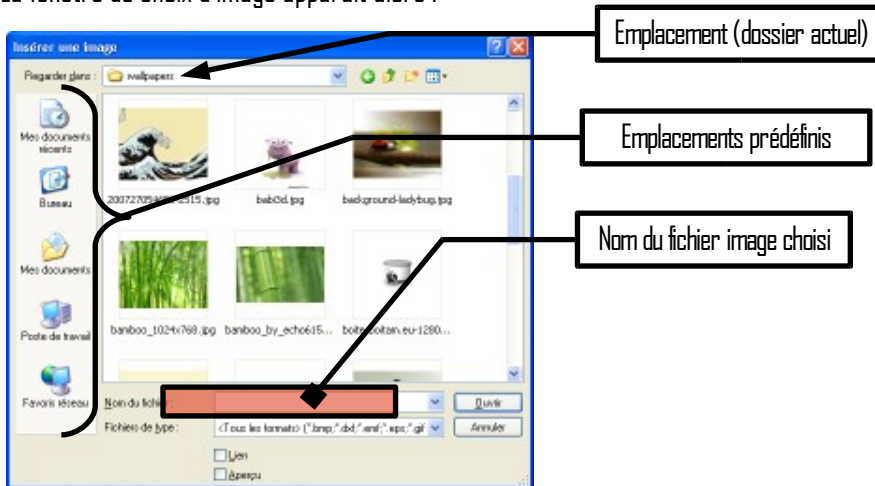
La fenêtre de choix d'image apparaît alors :

Insérer une image

Regarder dans : wallpapers

Emplacement (dossier actuel)

Emplacements prédéfinis

Nom du fichier image choisi

Mes documents récents

Bureau

Mes documents

Poste de travail

Favoris réseau

20072705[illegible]2315.jpg

babOd.jpg

background-ladybug.jpg

bamboo_1024x768.jpg

bamboo_by_echo615...

bolts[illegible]pitain.eu-1280...

Nom du fichier :

Fichiers de type :

<Tous les formats> (*.bmp;*.dxf;*.emf;*.eps;*.gif

Ouvrir

Annuler

Lien

Aperçu